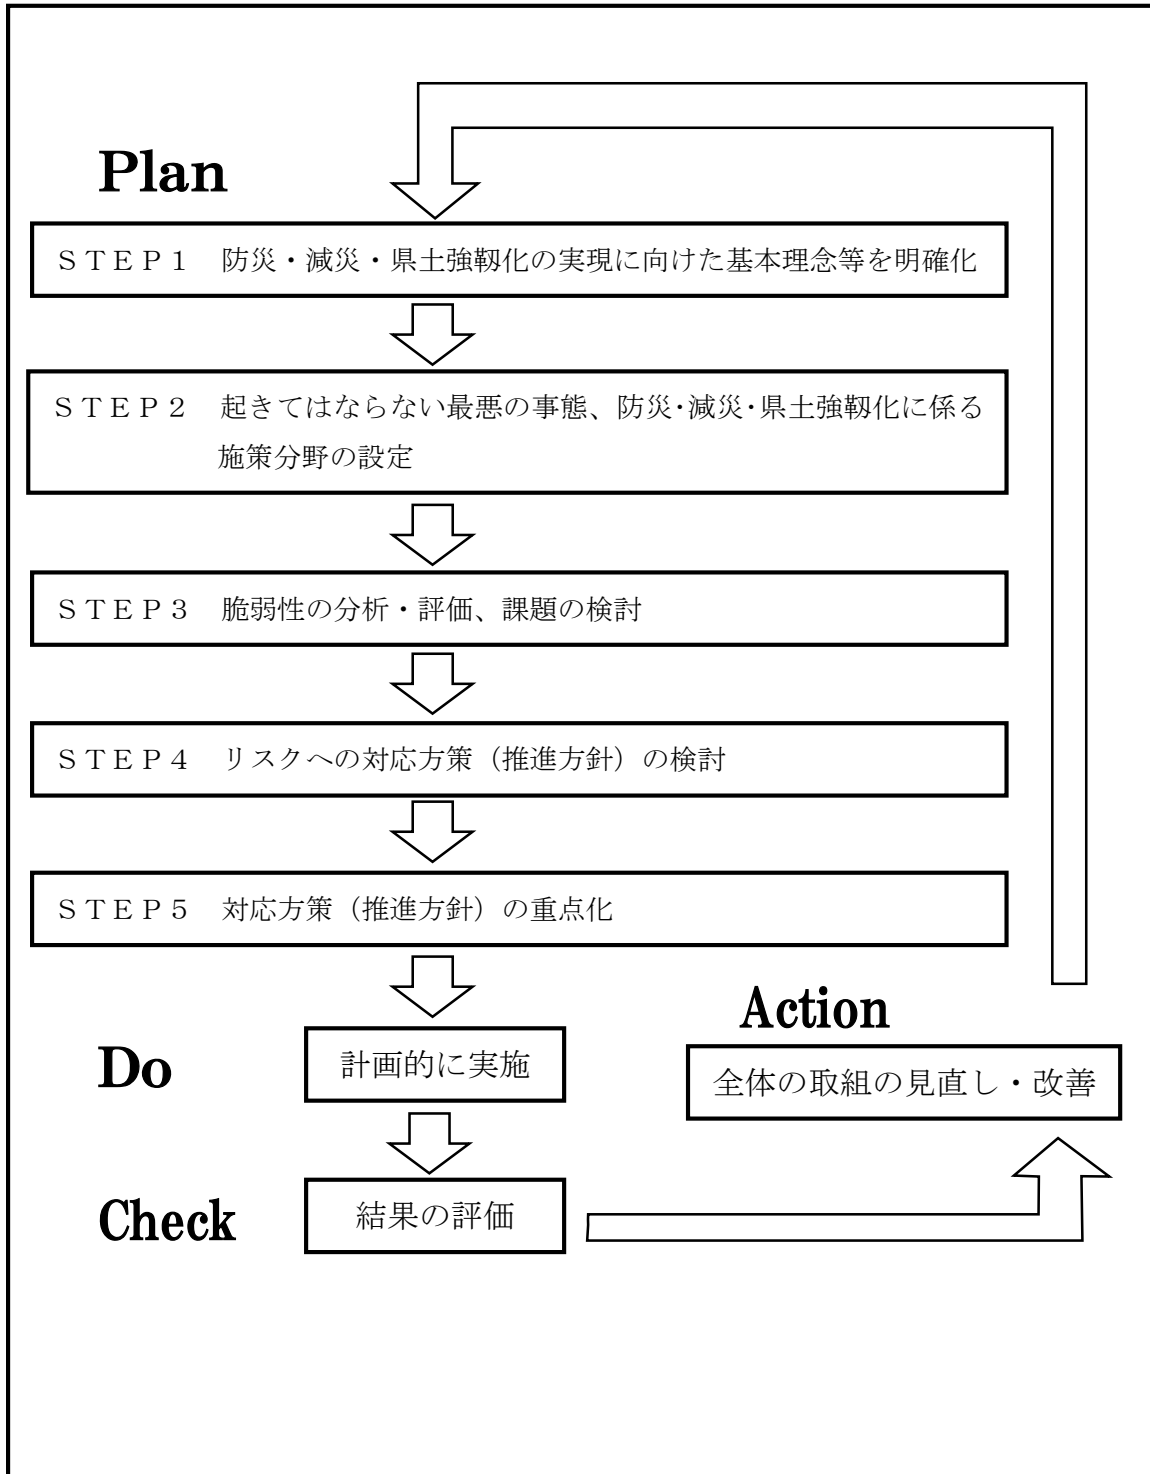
Plan

ＳＴＥＰ１　防災・減災・県土強靭化の実現に向けた基本理念等を明確化

ＳＴＥＰ２　起きてはならない最悪の事態、防災･減災･県土強靭化に係る施策分野の設定

ＳＴＥＰ３　脆弱性の分析・評価、課題の検討

ＳＴＥＰ４　リスクへの対応方策（推進方針）の検討

ＳＴＥＰ５　対応方策（推進方針）の重点化

Do

計画的に実施

Check

結果の評価

Action

全体の取組の見直し・改善